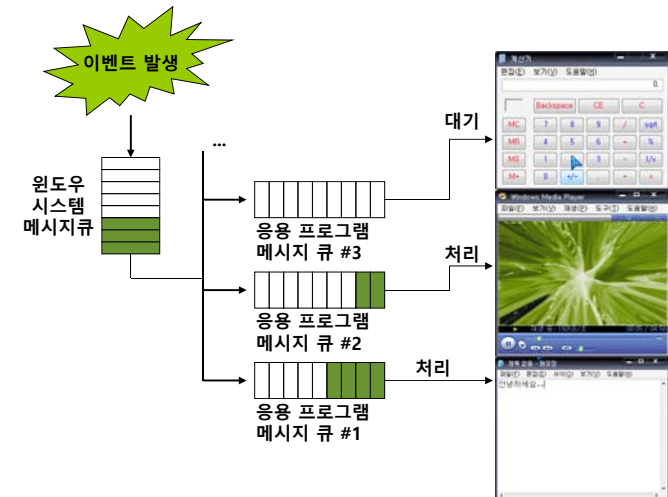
이벤트 발생

윈도우 시스템 메시지큐

...

응용 프로그램 메시지 큐 #3

응용 프로그램 메시지 큐 #2

응용 프로그램 메시지 큐 #1

대기

처리

처리

계산기

편집(E) 보기(V) 도움말(H)

Backspace CE C

MC 7 8 9 / sqrt

MR 4 5 6 * %

MS 1 2 3 - 1/x

M+ 0 +/- . + =

Windows Media Player

파일(F) 보기(V) 재생(P) 도구(T) 도움말(H)

제목 없음 - 메모장

파일(F) 편집(E) 서식(O) 보기(V) 도움말(H)

안녕하세요.